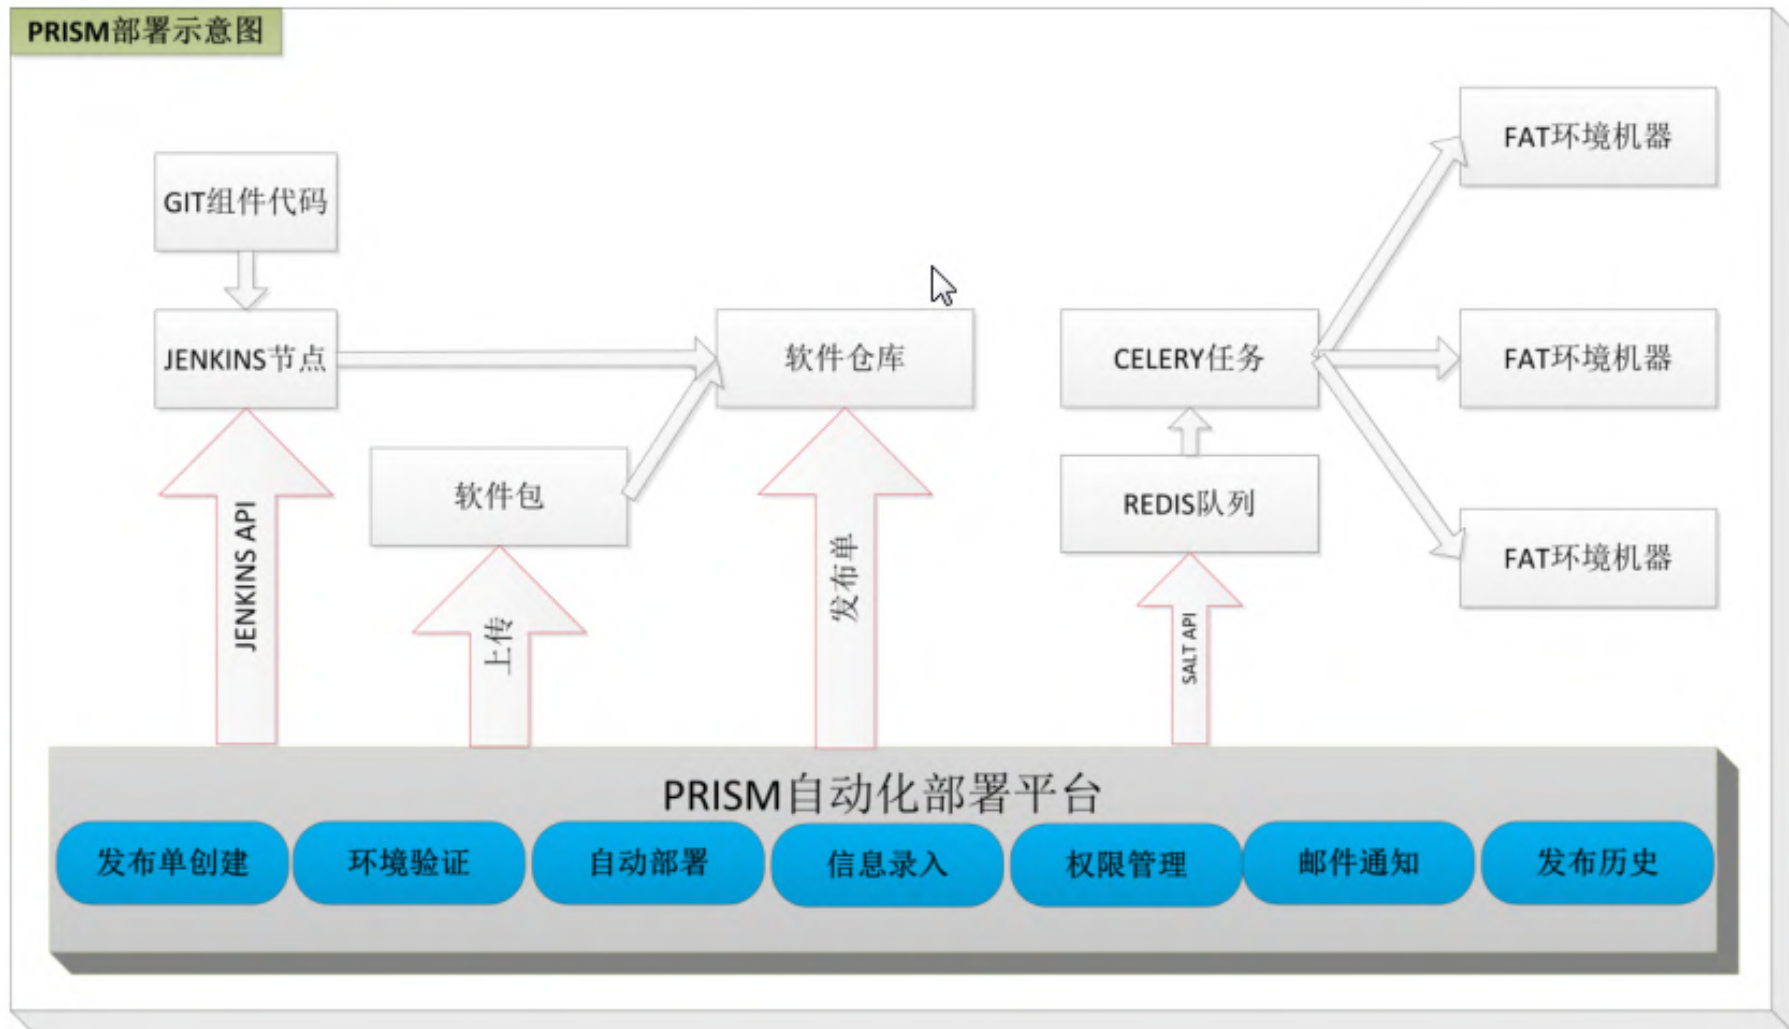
PRISM部署示意图

GIT组件代码

JENKINS节点

软件仓库

CELERY任务

FAT环境机器

FAT环境机器

FAT环境机器

软件包

REDIS队列

JENKINS API

上传

发布单

SALT API

PRISM自动化部署平台

发布单创建

环境验证

自动部署

信息录入

权限管理

邮件通知

发布历史